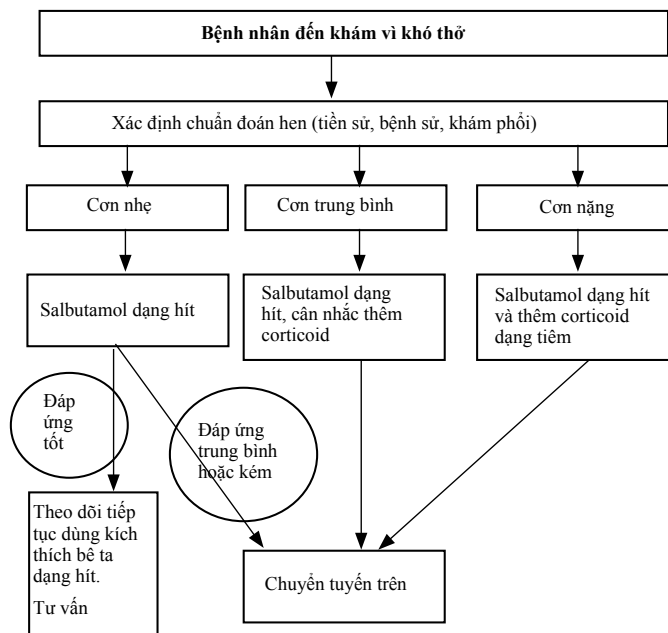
Bệnh nhân đến khám vì khó thở

Xác định chuẩn đoán hen (tiền sử, bệnh sử, khám phổi)

Cơn nhẹ

Cơn trung bình

Cơn nặng

Salbutamol dạng hít

Salbutamol dạng hít, cân nhắc thêm corticoid

Salbutamol dạng hít và thêm corticoid dạng tiêm

Đáp ứng tốt

Đáp ứng trung bình hoặc kém

Theo dõi tiếp tục dùng kích thích bê ta dạng hít.

Tư vấn

Chuyển tuyến trên